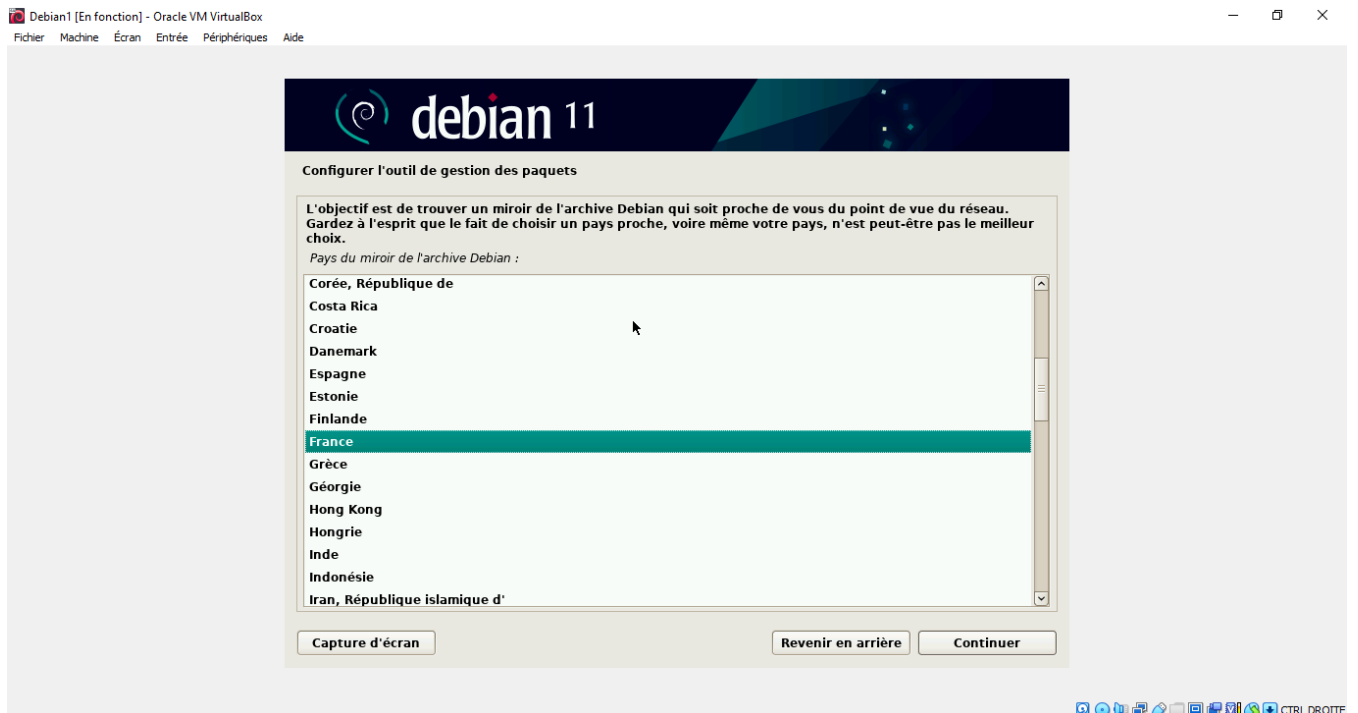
Debian1 [En fonction] - Oracle VM VirtualBox

Fichier Machine Écran Entrée Périphériques Aide

debian 11

Configurer l'outil de gestion des paquets

L'objectif est de trouver un miroir de l'archive Debian qui soit proche de vous du point de vue du réseau. Gardez à l'esprit que le fait de choisir un pays proche, voire même votre pays, n'est peut-être pas le meilleur choix.

Pays du miroir de l'archive Debian :

Corée, République de
Costa Rica
Croatie
Danemark
Espagne
Estonie
Finlande
France
Grèce
Géorgie
Hong Kong
Hongrie
Inde
Indonésie
Iran, République islamique d'

Capture d'écran

Revenir en arrière

Continuer

CTRL DROITE